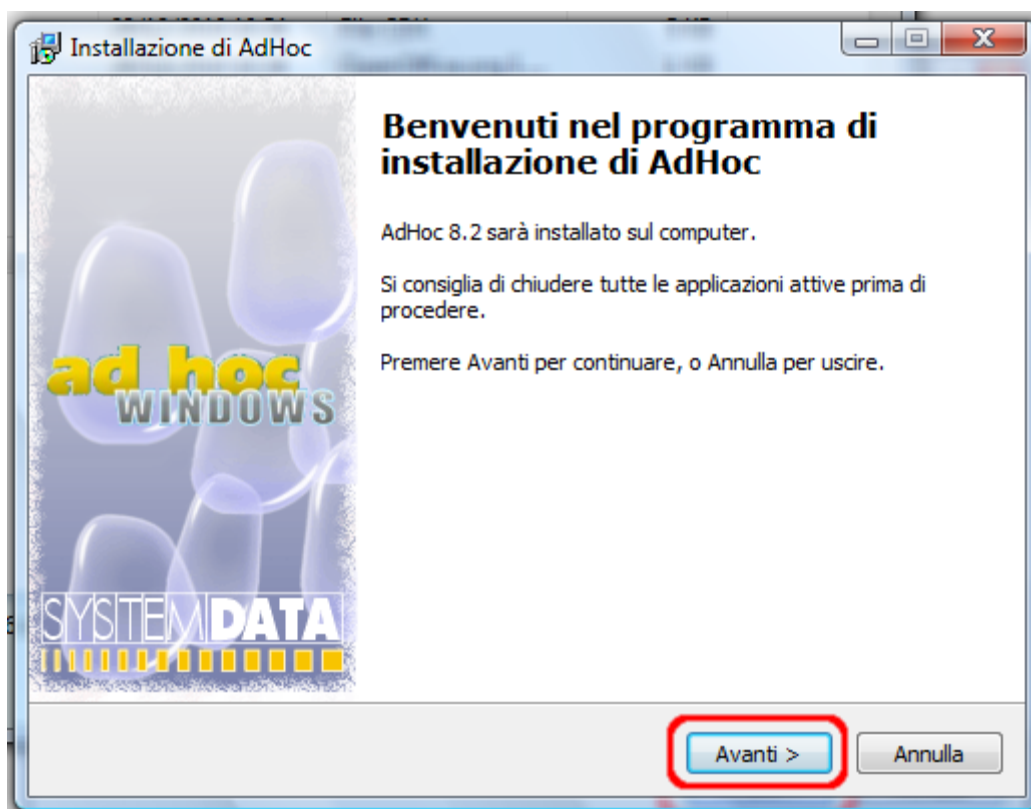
Installazione di AdHoc

ad hoc
WINDOWS

SYSTEMDATA

Benvenuti nel programma di installazione di AdHoc

AdHoc 8.2 sarà installato sul computer.

Si consiglia di chiudere tutte le applicazioni attive prima di procedere.

Premere Avanti per continuare, o Annulla per uscire.

Avanti >
Annulla